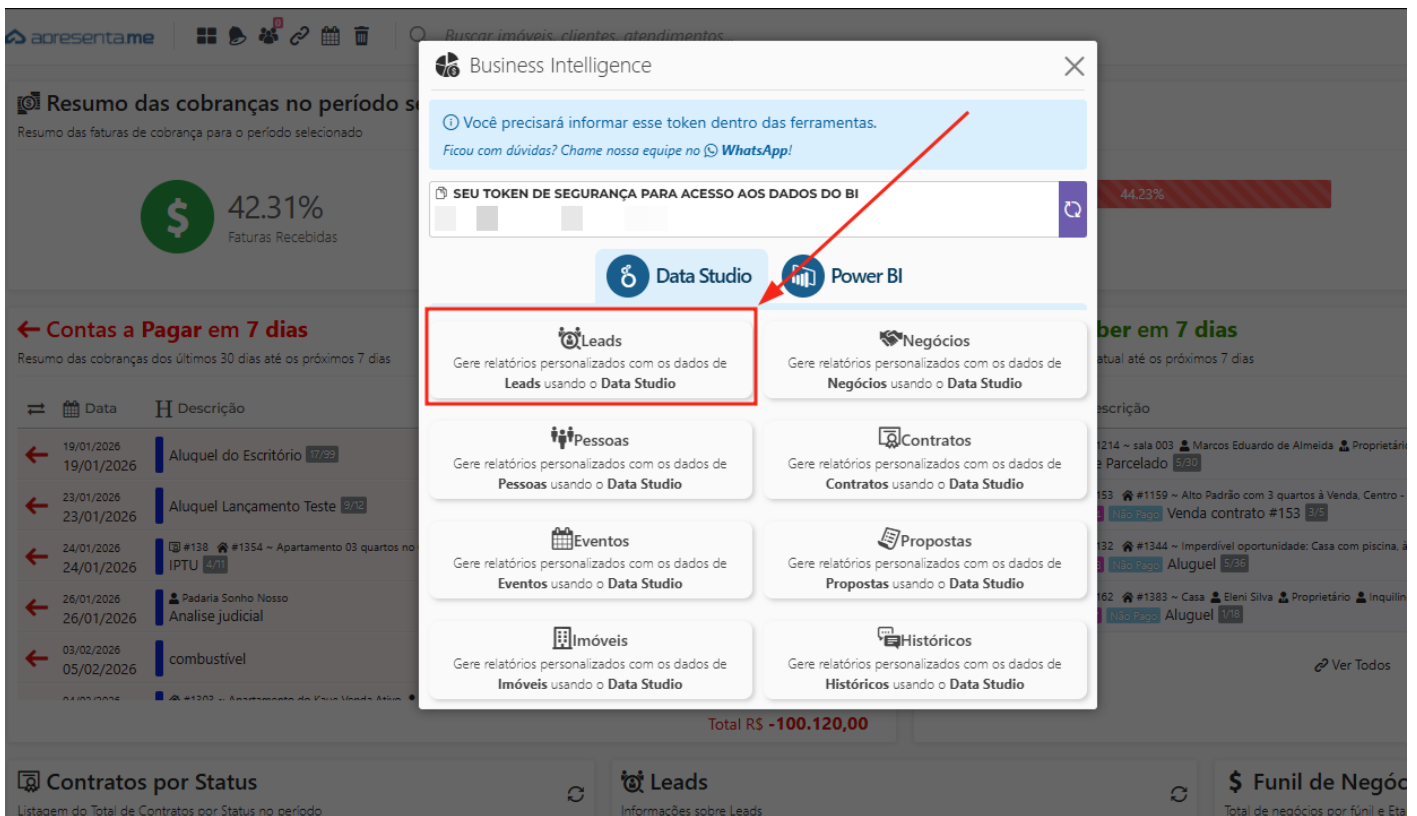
apresenta.me

Buscar imóveis, clientes, atendimentos...

Resumo das cobranças no período se
Resumo das faturas de cobrança para o período selecionado

42.31%
Faturas Recebidas

44.23%

← Contas a Pagar em 7 dias
Resumo das cobranças dos últimos 30 dias até os próximos 7 dias

Data | Descrição

19/01/2026 19/01/2026 Aluguel do Escritório 17/99
23/01/2026 23/01/2026 Aluguel Lançamento Teste 9/12
24/01/2026 24/01/2026 #138 #1354 ~ Apartamento 03 quartos no IPTU 4/11
26/01/2026 26/01/2026 Padaria Sonho Nosso Analise judicial
03/02/2026 05/02/2026 combustível

Total R$ -100.120,00

ber em 7 dias
atual até os próximos 7 dias

scrição
1214 ~ sala 003 Marcos Eduardo de Almeida Proprietári
Parcelado 5/30
153 #1159 ~ Alto Padrão com 3 quartos à Venda, Centro -
Não Pago Venda contrato #153 3/5
132 #1344 ~ Imperdível oportunidade: Casa com piscina, à
Não Pago Aluguel 5/36
162 #1383 ~ Casa Eleni Silva Proprietário Inquilin
Não Pago Aluguel 1/18
Ver Todos

Contratos por Status
Listagem do Total de Contratos por Status no período

Leads
Informações sobre Leads

Funil de Negóc
Total de negócios por fúnil e Eta

Business Intelligence

Você precisará informar esse token dentro das ferramentas.
Ficou com dúvidas? Chame nossa equipe no WhatsApp!

SEU TOKEN DE SEGURANÇA PARA ACESSO AOS DADOS DO BI

Data Studio
Power BI

Leads
Gere relatórios personalizados com os dados de Leads usando o Data Studio

Negócios
Gere relatórios personalizados com os dados de Negócios usando o Data Studio

Pessoas
Gere relatórios personalizados com os dados de Pessoas usando o Data Studio

Contratos
Gere relatórios personalizados com os dados de Contratos usando o Data Studio

Eventos
Gere relatórios personalizados com os dados de Eventos usando o Data Studio

Propostas
Gere relatórios personalizados com os dados de Propostas usando o Data Studio

Imóveis
Gere relatórios personalizados com os dados de Imóveis usando o Data Studio

Históricos
Gere relatórios personalizados com os dados de Históricos usando o Data Studio